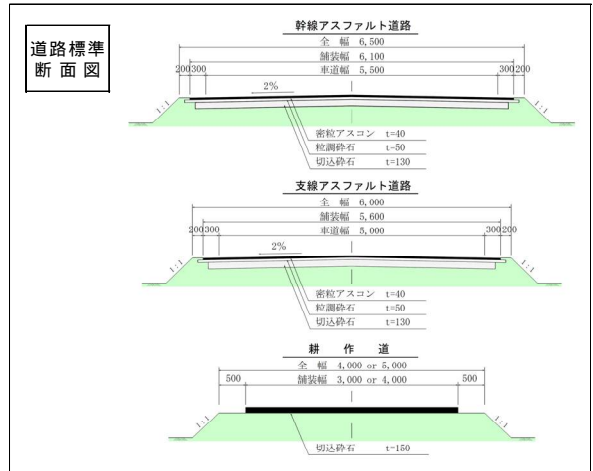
道路標準
断面図

幹線アスファルト道路

全幅 6,500
舗装幅 6,100
車道幅 5,500
200 300
300 200
2%
1:1
1:1
密粒アスコン t=40
粒調砕石 t=50
切込砕石 t=130

支線アスファルト道路

全幅 6,000
舗装幅 5,600
車道幅 5,000
200 300
300 200
2%
1:1
1:1
密粒アスコン t=40
粒調砕石 t=50
切込砕石 t=130

耕作道

全幅 4,000 or 5,000
舗装幅 3,000 or 4,000
500
500
1:1
1:1
切込砕石 t=150